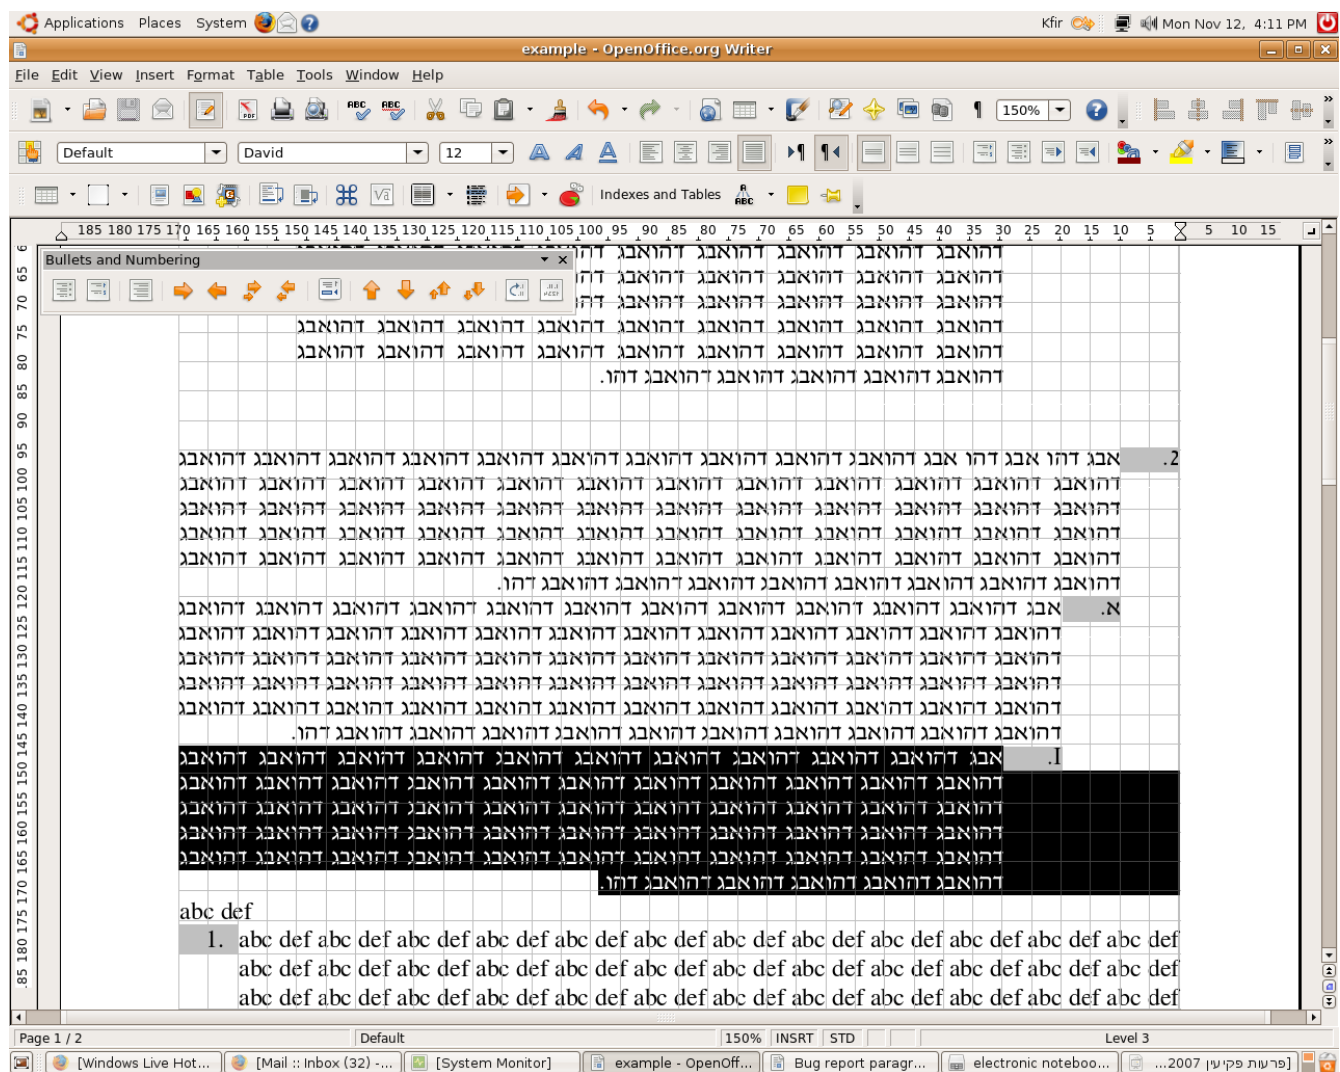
Applications Places System

Kfir Mon Nov 12, 4:11 PM

example - OpenOffice.org Writer

File Edit View Insert Format Table Tools Window Help

150%

Default David 12

Indexes and Tables

185 180 175 170 165 160 155 150 145 140 135 130 125 120 115 110 105 100 95 90 85 80 75 70 65 60 55 50 45 40 35 30 25 20 15 10 5 5 10 15

Bullets and Numbering

להוואבג להוואבג להוואבג להוואבג להוואבג להוואבג להוואבג להוואבג להוואבג
להוואבג להוואבג להוואבג להוואבג להוואבג להוואבג להוואבג להוואבג להוואבג
להוואבג להוואבג להוואבג להוואבג להוואבג להוואבג להוואבג להוואבג להוואבג
להוואבג להוואבג להוואבג להוואבג להוואבג להוואבג להוואבג להוואבג להוואבג
להוואבג להוואבג להוואבג להוואבג להוואבג להוואבג להוואבג להוואבג להוואבג
להוואבג להוואבג להוואבג להוואבג להוא.

.2 אבג להו אבג להו אבג להוואבג להוואבג להוואבג להוואבג להוואבג להוואבג להוואבג להוואבג להוואבג להוואבג להוואבג להוואבג להוואבג להוואבג להוואבג להוואבג להוואבג להוואבג להוואבג להוואבג להוואבג להוואבג להוואבג להוואבג להוואבג להוואבג להוואבג להוואבג להוואבג להוואבג להוואבג להוואבג להוואבג להוואבג להוואבג להוואבג להוואבג להוואבג להוואבג להוואבג להוואבג להוואבג להוואבג להוואבג להוואבג להוואבג להוואבג להוואבג להוואבג להוואבג להוואבג להוואבג להוואבג להוואבג להוואבג להוואבג להוואבג להוא.

.א אבג להוואבג להוואבג להוואבג להוואבג להוואבג להוואבג להוואבג להוואבג להוואבג להוואבג להוואבג להוואבג להוואבג להוואבג להוואבג להוואבג להוואבג להוואבג להוואבג להוואבג להוואבג להוואבג להוואבג להוואבג להוואבג להוואבג להוואבג להוואבג להוואבג להוואבג להוואבג להוואבג להוואבג להוואבג להוואבג להוואבג להוואבג להוואבג להוואבג להוואבג להוואבג להוואבג להוואבג להוואבג להוואבג להוואבג להוואבג להוואבג להוואבג להוואבג להוואבג להוואבג להוואבג להוואבג להוואבג להוואבג להוואבג להוואבג להוואבג להוואבג להוואבג להוואבג להוואבג להוואבג להוואבג להוא.

.I אבג להוואבג להוואבג להוואבג להוואבג להוואבג להוואבג להוואבג להוואבג להוואבג להוואבג להוואבג להוואבג להוואבג להוואבג להוואבג להוואבג להוואבג להוואבג להוואבג להוואבג להוואבג להוואבג להוואבג להוואבג להוואבג להוואבג להוואבג להוואבג להוואבג להוואבג להוואבג להוואבג להוואבג להוואבג להוואבג להוואבג להוואבג להוואבג להוואבג להוואבג להוואבג להוואבג להוואבג להוואבג להוואבג להוואבג להוואבג להוואבג להוא.

abc def

1. abc def abc def abc def abc def abc def abc def abc def abc def abc def abc def abc def abc def abc def abc def abc def abc def abc def abc def abc def abc def abc def abc def abc def abc def abc def abc def abc def abc def abc def abc def abc def abc def abc def abc def abc def abc def abc def

Page 1 / 2 | Default | 150% | INSRT | STD | Level 3

[Windows Live Hot... [Mail :: Inbox (32) -... [System Monitor] example - OpenOff... Bug report paragr... electronic noteboo... [פרעות פקיעץ 2007...]